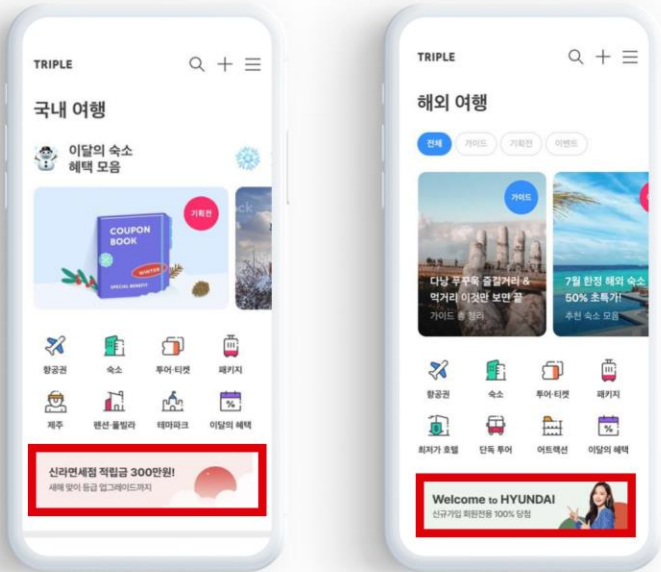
TRIPLE

국내 여행

이달의 숙소
혜택 모음

기획전

COUPON BOOK

WINTER

SPECIAL BENEFIT

항공권
숙소
투어·티켓
패키지
제주
펜션·풀빌라
테마파크
이달의 혜택

신라면세점 적립금 300만원!
새해 맞이 등급 업그레이드까지

TRIPLE

해외 여행

전체
가이드
기획전
이벤트

가이드

다낭 푸꾸옥 즐길거리 &
먹거리 이것만 보면 끝
가이드 총 정리

7월 한정 해외 숙소
50% 초특가!
추천 숙소 모음

항공권
숙소
투어·티켓
패키지
최저가 호텔
단독 투어
어트랙션
이달의 혜택

Welcome to HYUNDAI
신규가입 회원전용 100% 당첨